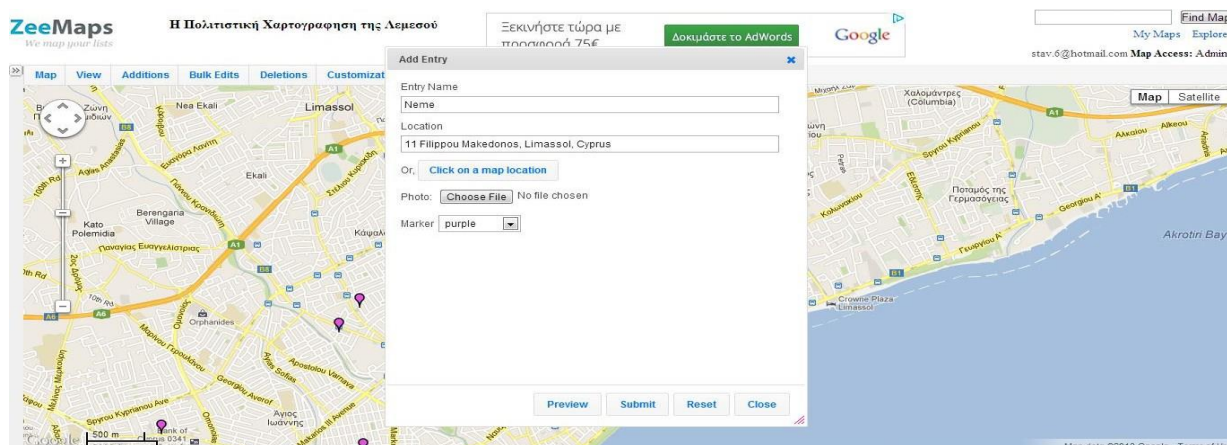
ZeeMaps
We map your lists

Η Πολιτιστική Χαρτογραφηση της Λεμεσού

Ξεκινήστε τώρα με προσφορά 75€
Δοκιμάστε το AdWords
Google

Find Maps
My Maps Explore
stav.6@hotmail.com Map Access: Admin

Map View Additions Bulk Edits Deletions Customizat

Add Entry
Entry Name
Neme
Location
11 Filippou Makedonos, Limassol, Cyprus
Or, Click on a map location
Photo: Choose File No file chosen
Marker purple

Preview Submit Reset Close

Map Satellite

Ζώνη
Nea Ekali
Limassol
Ekali
Kato Polemidia
Berengaria Village
Παναγίας Ευαγγελίστριας
Orphanides
Apostolou Varnava
Georgiou Averof
Άγιος Ιωάννης
Spyrou Kyprianou Ave
Χαλωμάντρες (Columbia)
Ποταμός της Γερμασόγειας
Georgiou A'
Akrotiri Bay
Crowne Plaza Limassol
Alkeou
500 m